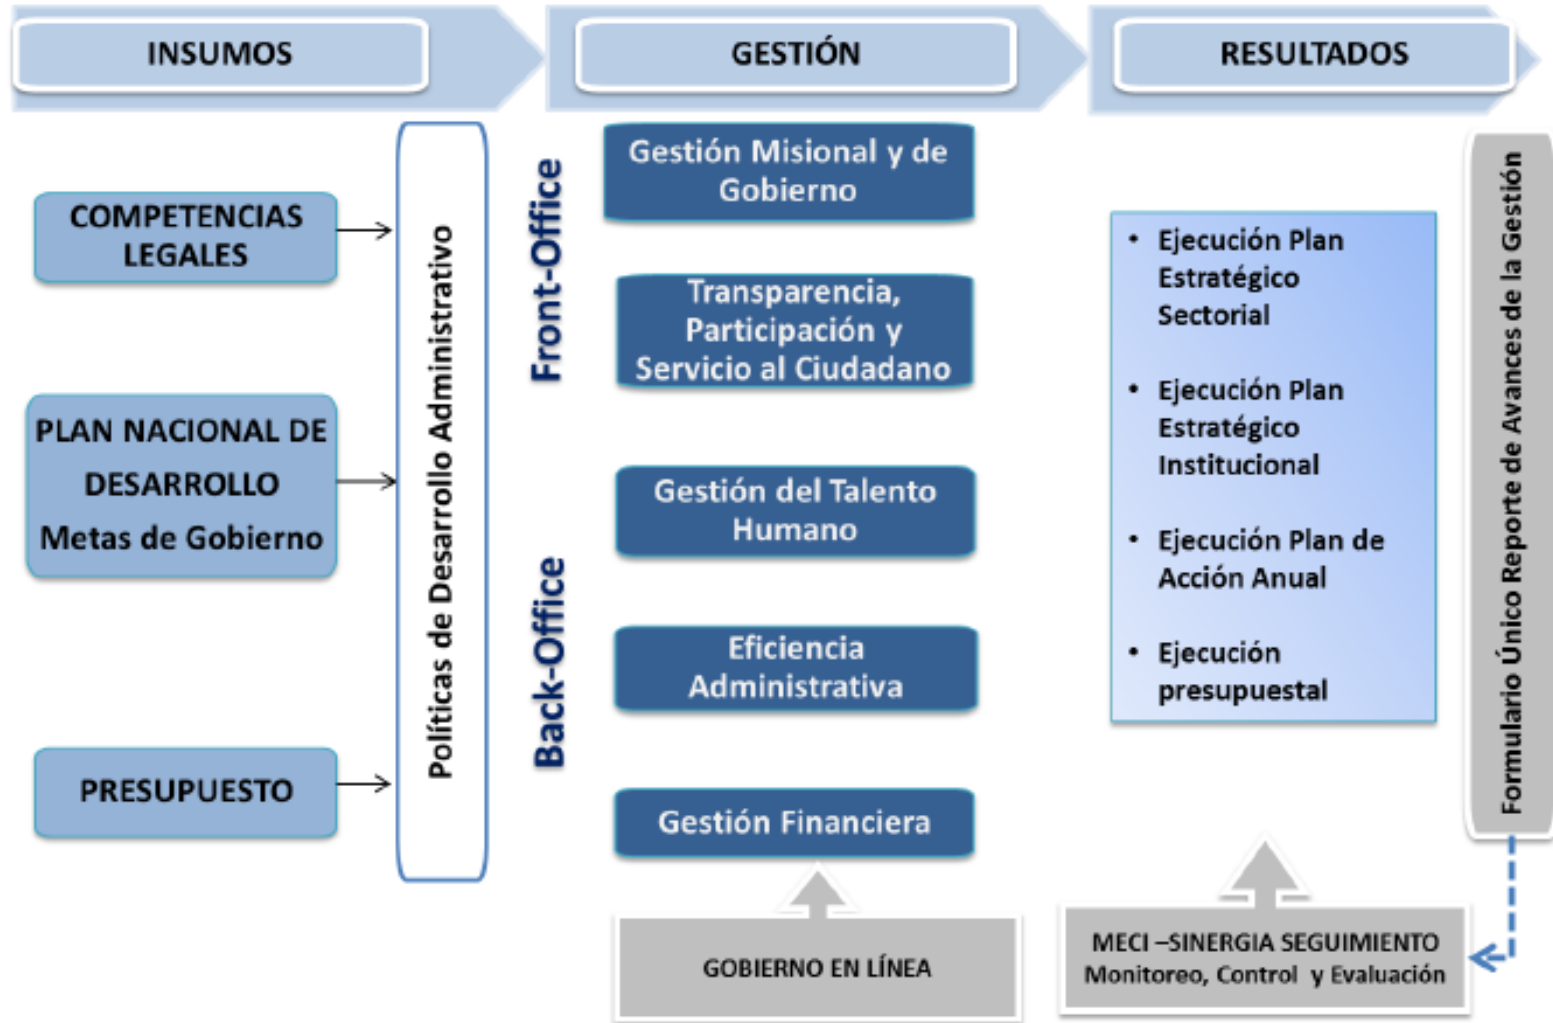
INSUMOS

GESTIÓN

RESULTADOS

COMPETENCIAS LEGALES

PLAN NACIONAL DE DESARROLLO
Metas de Gobierno

PRESUPUESTO

Políticas de Desarrollo Administrativo

Front-Office

Back-Office

Gestión Misional y de Gobierno

Transparencia, Participación y Servicio al Ciudadano

Gestión del Talento Humano

Eficiencia Administrativa

Gestión Financiera

GOBIERNO EN LÍNEA

• Ejecución Plan Estratégico Sectorial
• Ejecución Plan Estratégico Institucional
• Ejecución Plan de Acción Anual
• Ejecución presupuestal

Formulario Único Reporte de Avances de la Gestión

MECI –SINERGIA SEGUIMIENTO
Monitoreo, Control y Evaluación